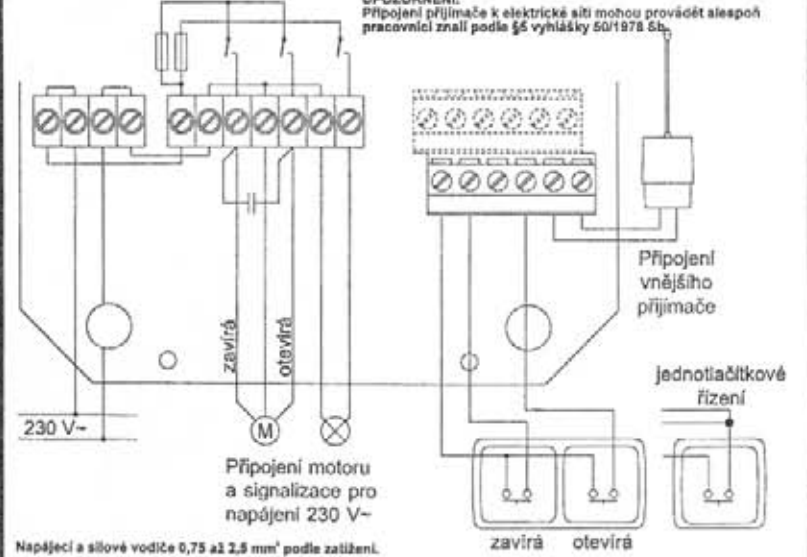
UPOZORNĚNÍ:
Připojení přijímače k elektrické síti mohou provádět alespoň pracovníci znalí podle §5 vyhlášky 50/1978 Sb.

Připojení vnějšího přijímače

zavírá

otevírá

jednotlačítkové řízení

230 V~

M

Připojení motoru a signalizace pro napájení 230 V~

Napájecí a silové vodiče 0,75 až 2,5 mm² podle zatížení.

zavírá

otevírá